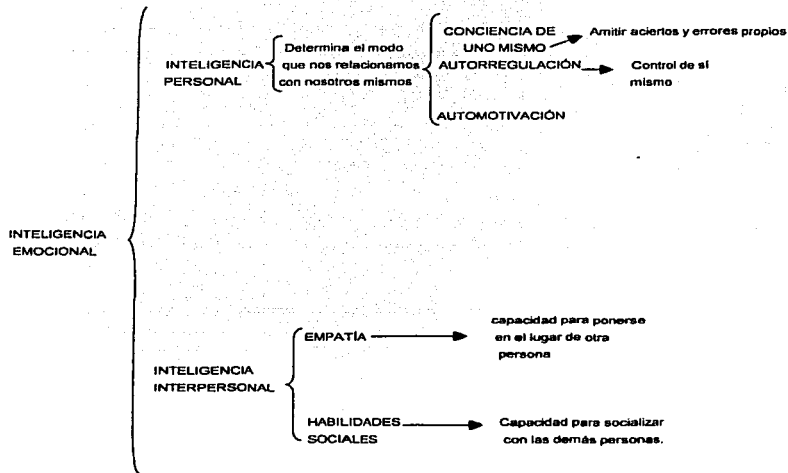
INTELIGENCIA EMOCIONAL

INTELIGENCIA PERSONAL

Determina el modo que nos relacionamos con nosotros mismos

CONCIENCIA DE UNO MISMO

Amitir aciertos y errores propios

AUTORREGULACIÓN

Control de sí mismo

AUTOMOTIVACIÓN

INTELIGENCIA INTERPERSONAL

EMPATÍA

capacidad para ponerse en el lugar de otra persona

HABILIDADES SOCIALES

Capacidad para socializar con las demás personas.